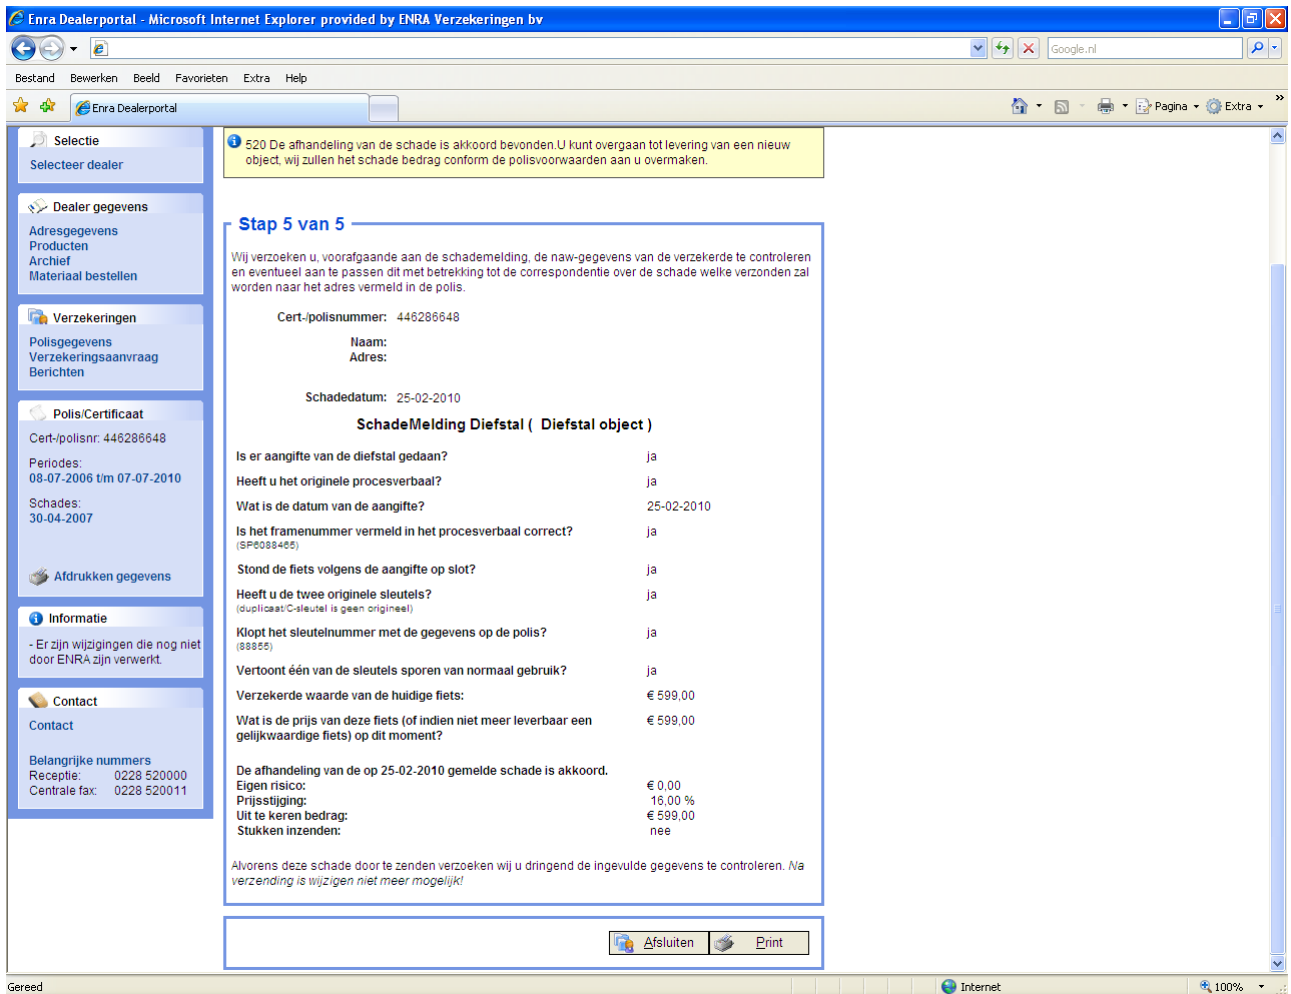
Enra Dealerportal - Microsoft Internet Explorer provided by ENRA Verzekeringen bv

Google.nl

Bestand Bewerken Beeld Favorieten Extra Help

Enra Dealerportal

Pagina Extra

Selectie
Selecteer dealer

Dealer gegevens
Adresgegevens
Producten
Archief
Materiaal bestellen

Verzekeringen
Polisgegevens
Verzekeringsaanvraag
Berichten

Polis/Certificaat
Cert-/polisnr: 446286648

Periodes:
08-07-2006 t/m 07-07-2010

Schades:
30-04-2007

Afdrukken gegevens

Informatie
- Er zijn wijzigingen die nog niet door ENRA zijn verwerkt.

Contact
Contact

Belangrijke nummers
Receptie: 0228 520000
Centrale fax: 0228 520011

520 De afhandeling van de schade is akkoord bevonden.U kunt overgaan tot levering van een nieuw object, wij zullen het schade bedrag conform de polisvoorwaarden aan u overmaken.

Stap 5 van 5

Wij verzoeken u, voorafgaande aan de schademelding, de naw-gegevens van de verzekerde te controleren en eventueel aan te passen dit met betrekking tot de correspondentie over de schade welke verzonden zal worden naar het adres vermeld in de polis.

Cert-/polisnummer: 446286648

Naam:
Adres:

Schadedatum: 25-02-2010

SchadeMelding Diefstal ( Diefstal object )

| | |
|---|---|
| Is er aangifte van de diefstal gedaan? | ja |
| Heeft u het originele procesverbaal? | ja |
| Wat is de datum van de aangifte? | 25-02-2010 |
| Is het framenummer vermeld in het procesverbaal correct? (SP6088465) | ja |
| Stond de fiets volgens de aangifte op slot? | ja |
| Heeft u de twee originele sleutels? (duplicaat/C-sleutel is geen origineel) | ja |
| Klopt het sleutelnummer met de gegevens op de polis? (88855) | ja |
| Vertoont één van de sleutels sporen van normaal gebruik? | ja |
| Verzekerde waarde van de huidige fiets: | € 599,00 |
| Wat is de prijs van deze fiets (of indien niet meer leverbaar een gelijkwaardige fiets) op dit moment? | € 599,00 |

De afhandeling van de op 25-02-2010 gemelde schade is akkoord.
Eigen risico: € 0,00
Prijsstijging: 16,00 %
Uit te keren bedrag: € 599,00
Stukken inzenden: nee

Alvorens deze schade door te zenden verzoeken wij u dringend de ingevulde gegevens te controleren. Na verzending is wijzigen niet meer mogelijk!

Afsluiten Print

Gereed Internet 100%